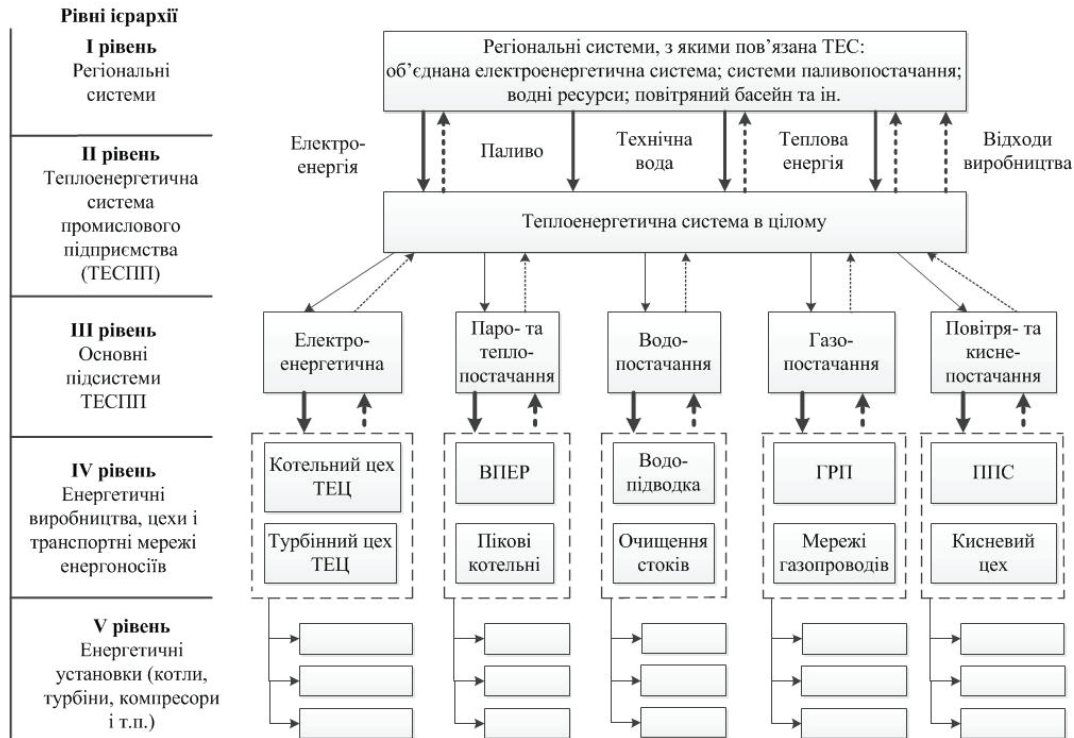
Рівні ієрархії

I рівень
Регіональні системи

Регіональні системи, з якими пов'язана ТЕС: об'єднана електроенергетична система; системи паливопостачання; водні ресурси; повітряний басейн та ін.

II рівень
Теплоенергетична система промислового підприємства (ТЕСПП)

Електроенергія

Паливо

Технічна вода

Теплова енергія

Відходи виробництва

Теплоенергетична система в цілому

III рівень
Основні підсистеми ТЕСПП

Електроенергетична

Паро- та теплопостачання

Водопостачання

Газопостачання

Повітря- та киснепостачання

IV рівень
Енергетичні виробництва, цехи і транспортні мережі енергоносіїв

Котельний цех ТЕЦ

Турбінний цех ТЕЦ

ВПЕР

Пікові котельні

Водопідводка

Очищення стоків

ГРП

Мережі газопроводів

ППС

Кисневий цех

V рівень
Енергетичні установки (котли, турбіни, компресори і т.п.)